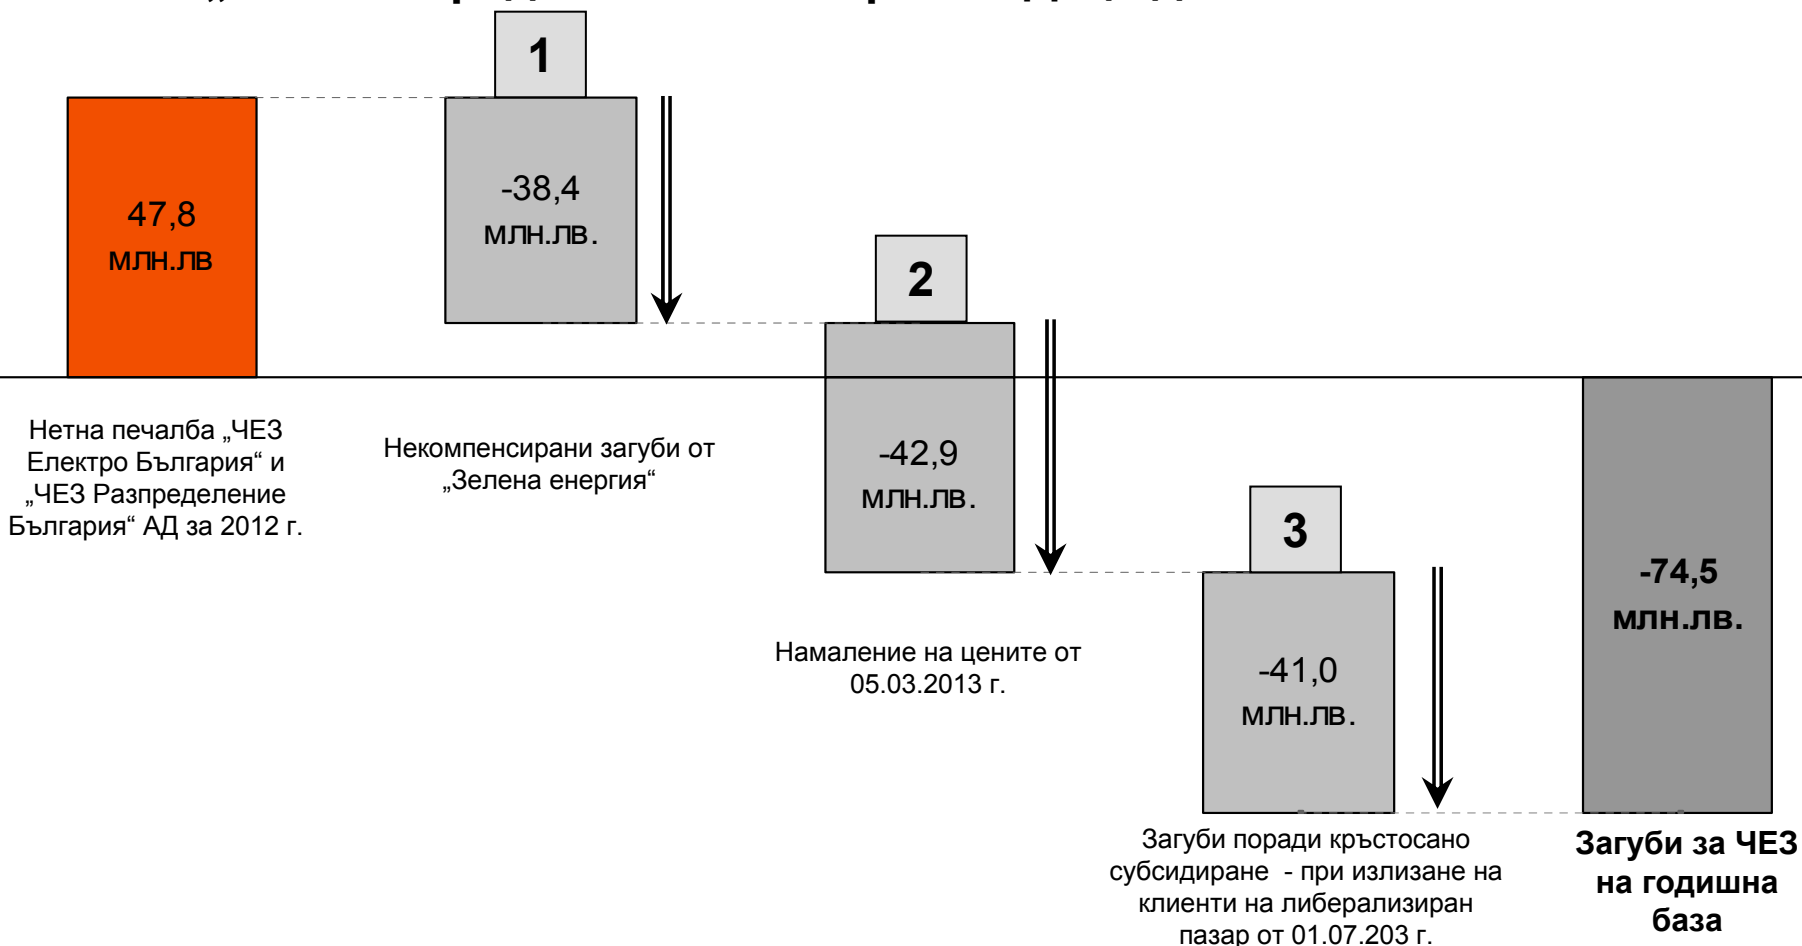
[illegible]

47,8
млн.лв

1

-38,4
млн.лв.

2

-42,9
млн.лв.

3

-41,0
млн.лв.

-74,5
млн.лв.

Нетна печалба „ЧЕЗ Електро България“ и „ЧЕЗ Разпределение България“ АД за 2012 г.

Некомпенсирани загуби от „Зелена енергия“

Намаление на цените от 05.03.2013 г.

Загуби поради кръстосано субсидиране - при излизане на клиенти на либерализиран пазар от 01.07.203 г.

Загуби за ЧЕЗ на годишна база